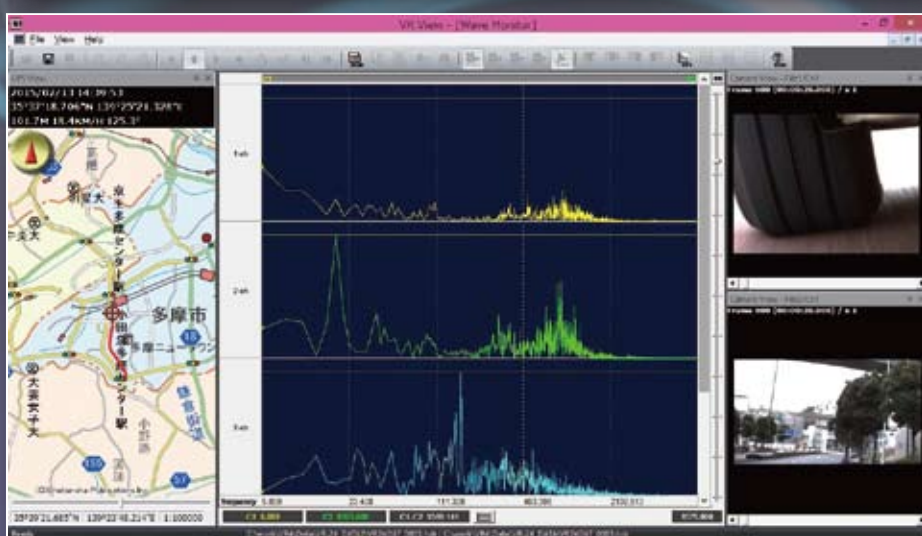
VR View - [Wave Monitor]
File View Help
GPS View
2015/02/13 14:39:53
35°37'18.706"N 139°25'21.328"E
101.7M 18.4KM/H 125.3°
多摩市
京王多摩センター駅
大妻女子大
小野路
1ch
2ch
3ch
Frequency
35°37'21.685"N 139°22'48.214"E 1:100000
Camera View
Camera View
Ready